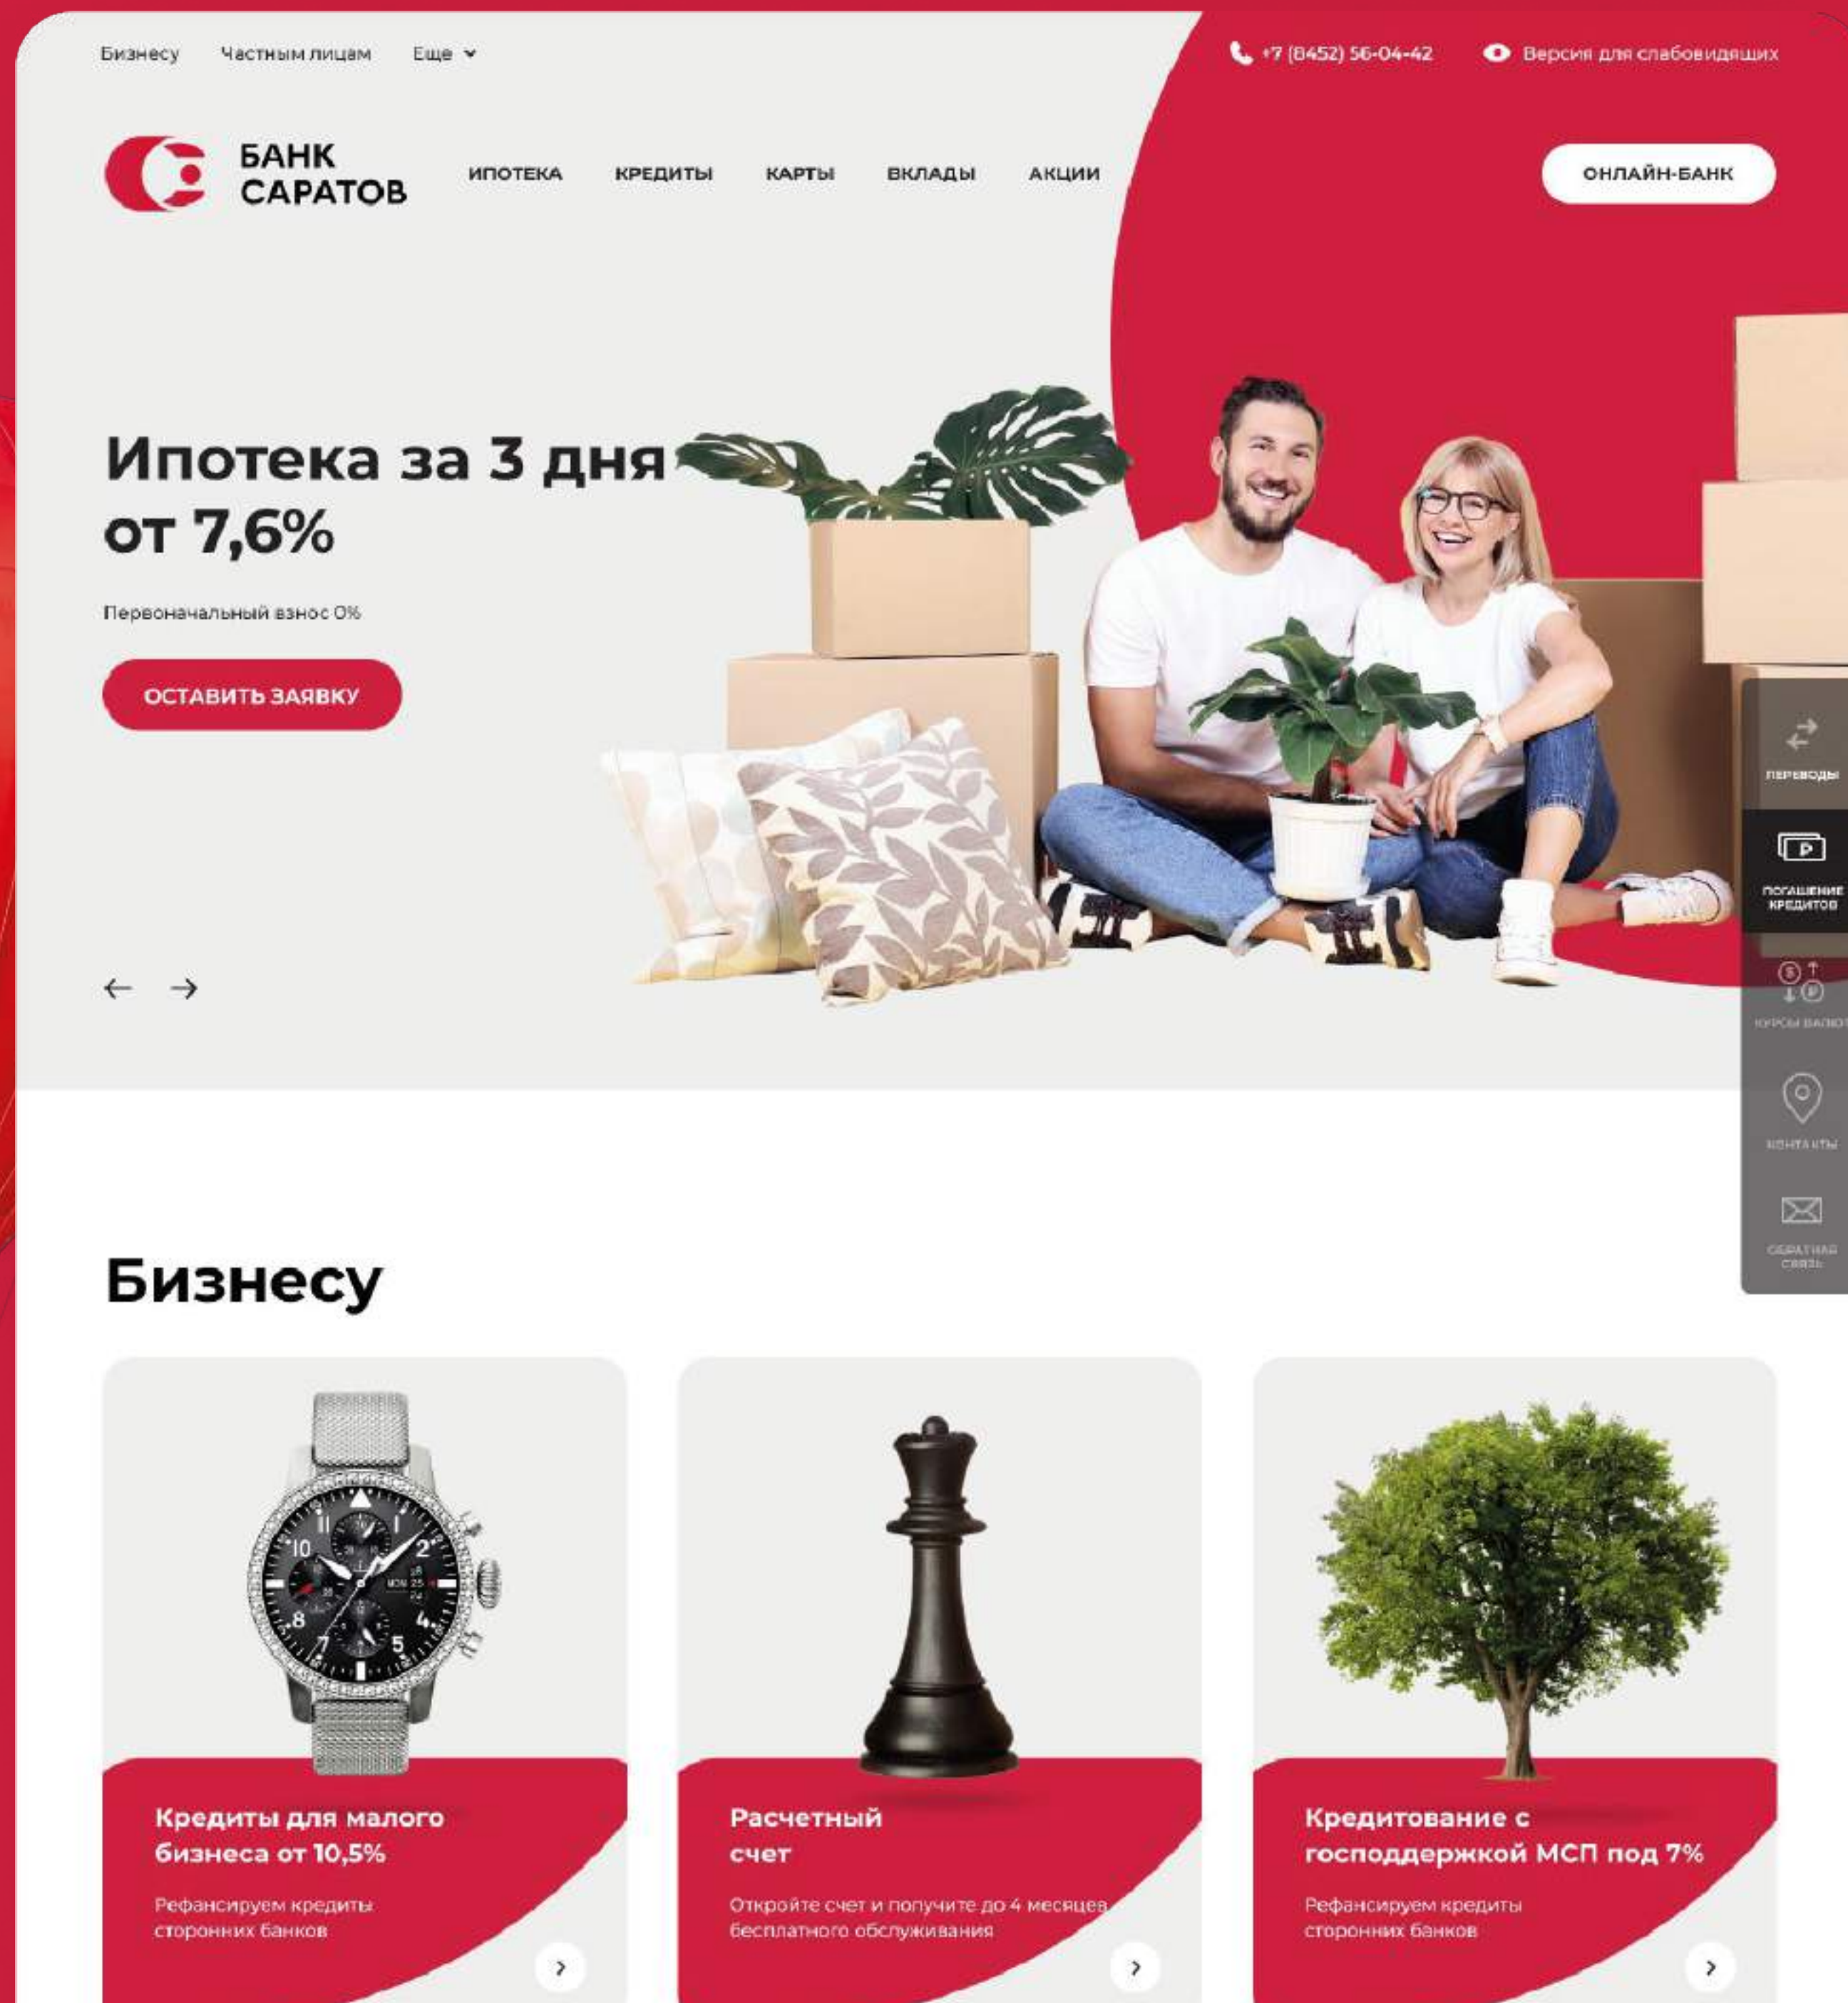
Бизнесу Частным лицам Еще

+7 (8452) 56-04-42 Версия для слабовидящих

БАНК САРАТОВ

ИПОТЕКА КРЕДИТЫ КАРТЫ ВКЛАДЫ АКЦИИ

ОНЛАЙН-БАНК

Ипотека за 3 дня от 7,6%

Первоначальный взнос 0%

ОСТАВИТЬ ЗАЯВКУ

ПЕРЕВОДЫ

ПОГАШЕНИЕ КРЕДИТОВ

КУРСЫ ВАЛЮТ

КОНТАКТЫ

ОБРАТНАЯ СВЯЗЬ

Бизнесу

Кредиты для малого бизнеса от 10,5%

Рефансируем кредиты сторонних банков

Расчетный счет

Откройте счет и получите до 4 месяцев бесплатного обслуживания

Кредитование с господдержкой МСП под 7%

Рефансируем кредиты сторонних банков